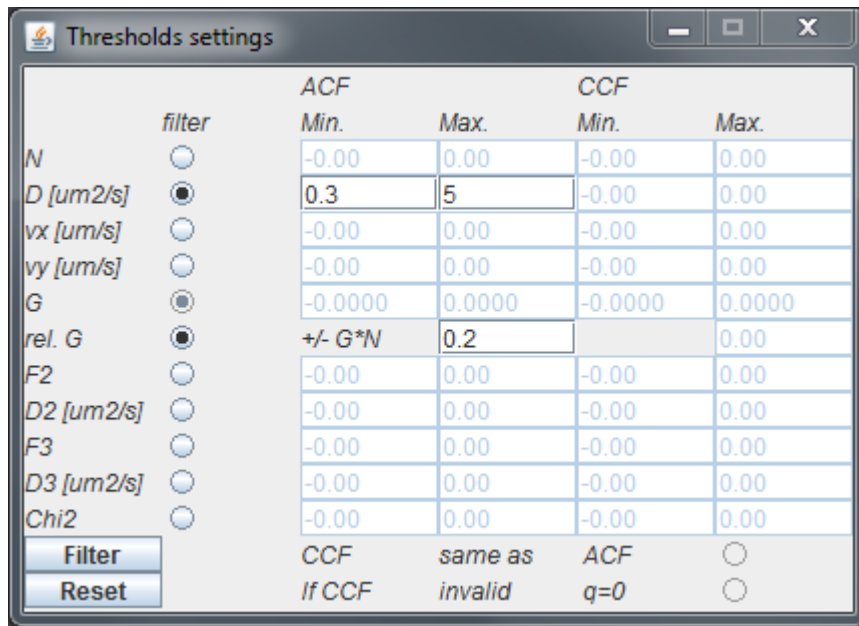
Thresholds settings

| | filter | ACF Min. | ACF Max. | CCF Min. | CCF Max. |
|---|---|---|---|---|---|
| N | | -0.00 | 0.00 | -0.00 | 0.00 |
| D [um2/s] | | 0.3 | 5 | -0.00 | 0.00 |
| vx [um/s] | | -0.00 | 0.00 | -0.00 | 0.00 |
| vy [um/s] | | -0.00 | 0.00 | -0.00 | 0.00 |
| G | | -0.0000 | 0.0000 | -0.0000 | 0.0000 |
| rel. G | | +/- G*N | 0.2 | | 0.00 |
| F2 | | -0.00 | 0.00 | -0.00 | 0.00 |
| D2 [um2/s] | | -0.00 | 0.00 | -0.00 | 0.00 |
| F3 | | -0.00 | 0.00 | -0.00 | 0.00 |
| D3 [um2/s] | | -0.00 | 0.00 | -0.00 | 0.00 |
| Chi2 | | -0.00 | 0.00 | -0.00 | 0.00 |

Filter CCF same as ACF
Reset If CCF invalid q=0